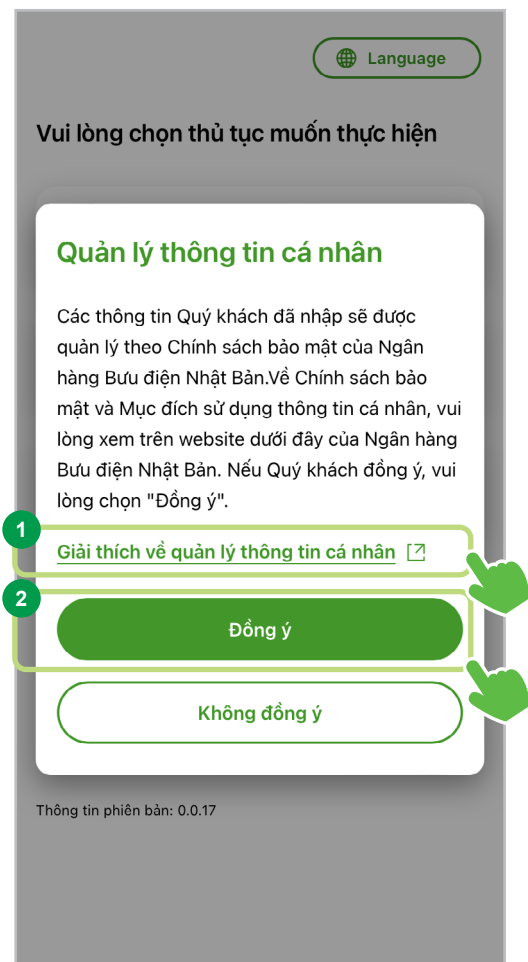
Language

Vui lòng chọn thủ tục muốn thực hiện

Quản lý thông tin cá nhân

Các thông tin Quý khách đã nhập sẽ được quản lý theo Chính sách bảo mật của Ngân hàng Bưu điện Nhật Bản.Về Chính sách bảo mật và Mục đích sử dụng thông tin cá nhân, vui lòng xem trên website dưới đây của Ngân hàng Bưu điện Nhật Bản. Nếu Quý khách đồng ý, vui lòng chọn "Đồng ý".

1

Giải thích về quản lý thông tin cá nhân

2

Đồng ý

Không đồng ý

Thông tin phiên bản: 0.0.17